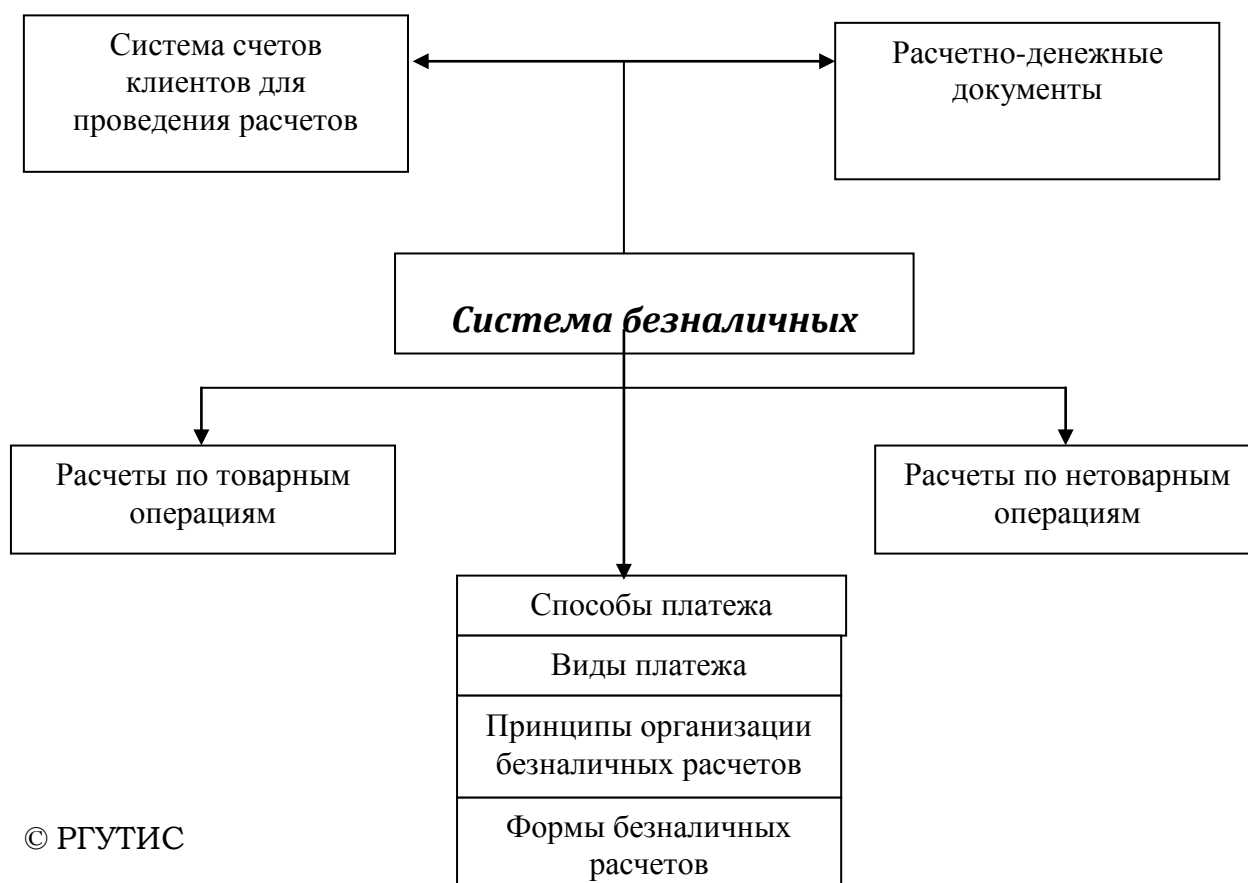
Система счетов клиентов для проведения расчетов

Расчетно-денежные документы

Система безналичных

Расчеты по товарным операциям

Расчеты по нетоварным операциям

Способы платежа

Виды платежа

Принципы организации безналичных расчетов

Формы безналичных расчетов

© РГУТИС